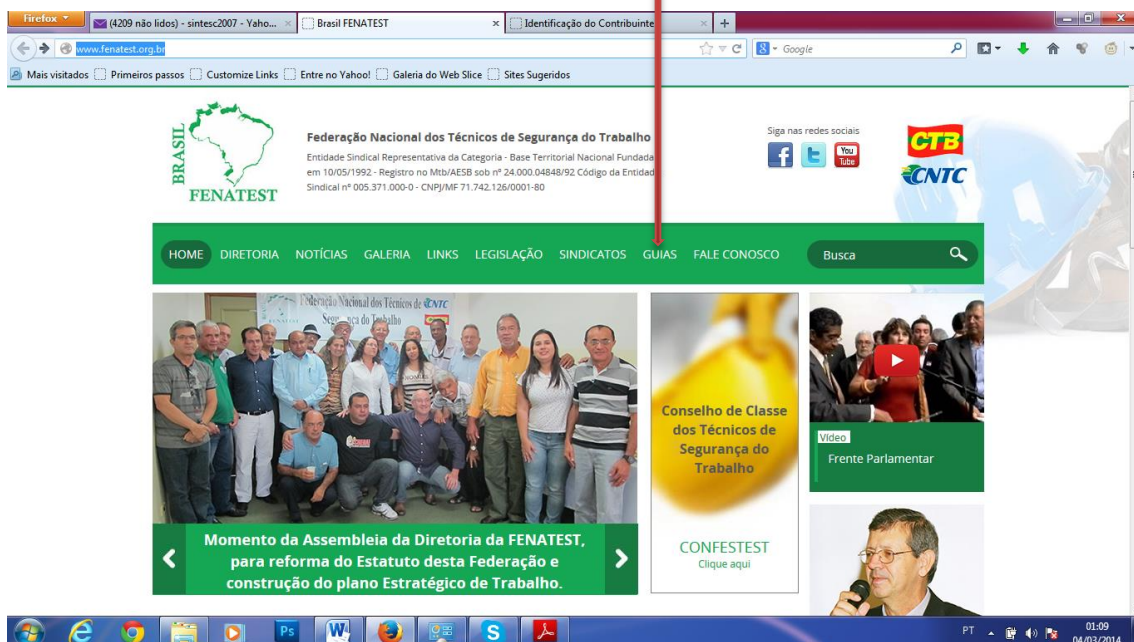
Firefox
(4209 não lidos) - sintesc2007 - Yaho...
Brasil FENATEST
Identificação do Contribuinte

www.fenatest.org.br

Google

Mais visitados Primeiros passos Customize Links Entre no Yahoo! Galeria do Web Slice Sites Sugeridos

BRASIL FENATEST

Federação Nacional dos Técnicos de Segurança do Trabalho

Entidade Sindical Representativa da Categoria - Base Territorial Nacional Fundada em 10/05/1992 - Registro no Mtb/AESB sob nº 24.000.04848/92 Código da Entidad Sindical nº 005.371.000-0 - CNPJ/MF 71.742.126/0001-80

Siga nas redes sociais

You Tube

CTB

CNTC

HOME DIRETORIA NOTÍCIAS GALERIA LINKS LEGISLAÇÃO SINDICATOS GUIAS FALE CONOSCO Busca

Federação Nacional dos Técnicos de CNTC Segurança do Trabalho

Conselho de Classe dos Técnicos de Segurança do Trabalho

CONFESTEST
Clique aqui

Vídeo
Frente Parlamentar

Momento da Assembleia da Diretoria da FENATEST, para reforma do Estatuto desta Federação e construção do plano Estratégico de Trabalho.

PT 01:09 04/03/2014